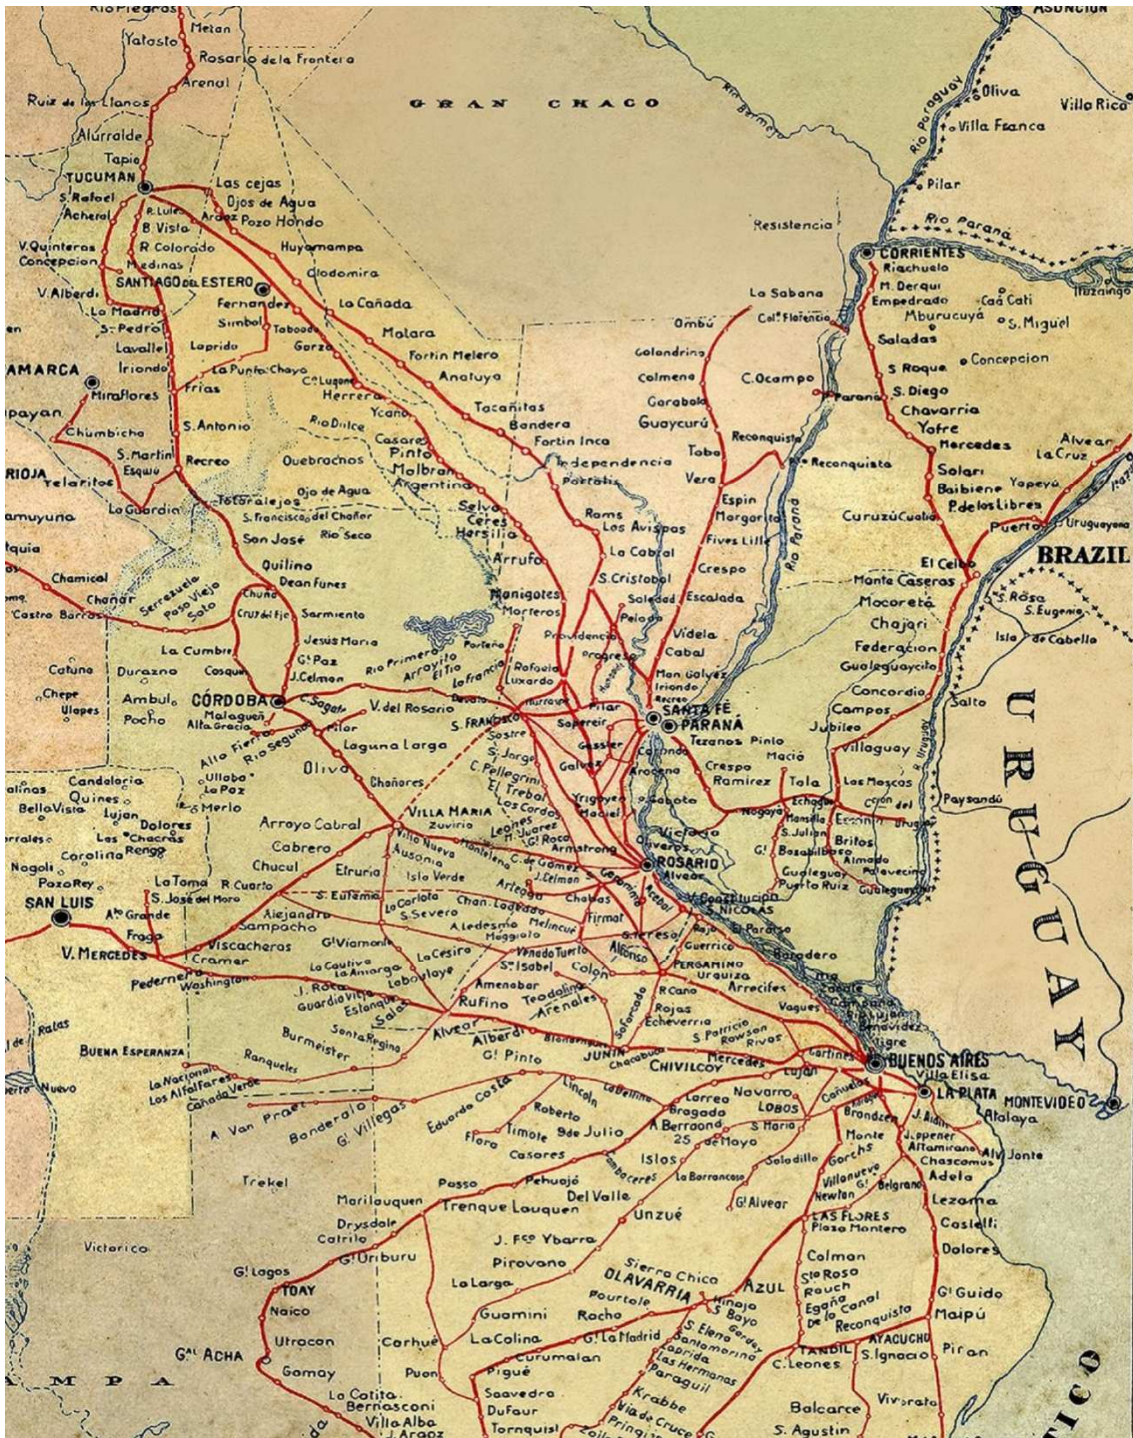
Rio Piedras
Yatasto
Metan
Rosario de la Frontera
Arenal
Ruiz de los Llanos
Alurralde
Tapia
TUCUMAN
S. Rafael
Acheral
V. Quinteros
Concepcion
V. Alberdi
La Madrid
S. Pedro
Lavalle
Iriondo
AMARCA
Miraflores
lpayan
Chumbicha
S. Martin
Esquiu
RIOJA
Telaritos
La Guardia
amuyuna
lquia
Chamical
Chañar
Castro Barros
Catuna
Chepe
Ulapes
Candelaria
Quines
Bella Vista
Lujan
Dolores
Chacras
Renga
Carolina
Nogoli
Pozo Rey
SAN LUIS
V. MERCEDES
Pedernera
Washington
Ralas
Buena Esperanza
Nuevo
La Nacional
Los Alfalfares
Cañada Verde
GRAN CHACO
Las cejas
Ojos de Agua
Pozo Hondo
Ardiles
R. Lules
B. Vista
R. Colorado
Medinas
Huyamampa
Clodomira
SANTIAGO DEL ESTERO
Fernandez
La Cañada
Simbol
Taboada
Garza
Lapride
Malara
Fortin Melero
Anatuya
La Punta
Chaya
Cº Lugones
Herrera
Frias
Ycaño
S. Antonio
Rio Dulce
Casares
Pinto
Recreo
Quebrachos
Malbran
Argentina
Ojo de Agua
Totoralejos
S. Francisco del Chañar
Rio Seco
San José
Quilino
Dean Funes
Serrezuela
Pozo Viejo
Soto
Chuña
Cruz del Eje
Sarmiento
Jesus Maria
La Cumbre
Cosquin
Gl Paz
J. Celman
Durazno
Ambul
Pocho
CÓRDOBA
Malagueño
Alta Gracia
Sagar
Pilar
Rio Primero
Arroyito
El Tio
La Francia
Porteña
V. del Rosario
Laguna Larga
Rio Segundo
Alto Fierro
Ullaba
La Paz
Merlo
Oliva
Chañares
VILLA MARIA
Zuviria
Arroyo Cabral
Villa Nueva
Ausonia
Cabrera
Chucul
Etruria
Isla Verde
La Toma
R. Cuarto
Alº Grande
S. José del Moro
S. Eufemia
La Carlota
S. Severo
Alejandro
Sampacho
Fraga
Vizcacheras
Cramer
Gl Viamonte
La Cesira
Laboulaye
La Cautiva
La Amarga
J. Roca
Guardia Vieja
Estanque
Sola
Santa Regina
Burmeister
Ranqueles
Rufino
Alvear
Alberdi
Gl Pinto
Tocanitas
Bandera
Fortin Inca
Independencia
Portalis
Selva
Ceres
Hersilia
Arrufo
Rams
Los Amores
La Cabral
S. Cristobal
Soledad
Pelado
Manigotes
Morteros
Providencia
Progreso
Rafaela
Luxardo
S. FRANCISCO
Sastre
S. Jorge
C. Pellegrini
El Trebol
Los Cardos
Leones
M. Juarez
Gl Roca
Galvez
Gessler
Sa Pereira
Yrigoyen
Maciel
C. de Gomez
Montelena
J. Celman
Armstrong
Cañada
Arteaga
Chan. Ledesma
A. Ledesma
Melincue
Maggiolo
Chabas
Firmat
Venado Tuerto
S. Isabel
Teresa
Alfonso
Colon
Amenabar
Teodolina
Arenales
Sanford
Rojas
R. Cano
Echeverria
S. Patricio
Rawson
Rivas
JUNIN
Chacabuco
CHIVILCOY
Mercedes
Lujan
Cartinez
Lincoln
La Beiline
Roberto
Timote
9 de Julio
Carlos Casares
Bragado
Correa
Navarro
LOBOS
A. Berraondo
25 de Mayo
S. Maria
Bonderolo
G. Villegas
Eduardo Costa
A. Van Praet
Flora
Trekel
Marilouquen
Drysdale
Catrilo
Gl Uriburu
Victorica
Gl Lagos
TOAY
Naico
Utracan
Gal ACHA
Gomay
Passo
Pehuajó
Trenque Lauquen
Del Valle
Isles
Tambaceres
La Barrancosa
Solodillo
Gl Alvear
Unzué
J. Fco Ybarra
Pirovano
La Larga
Sierra Chica
OLAVARRIA
Guamini
Pourtole
Rocho
La Colina
Gl La Madrid
Curumalan
Pigué
Carhué
Puan
La Catita
Bernasconi
Villa Alba
J. Araoz
Saavedra
Dufour
Tornquist
Ombú
Colondrino
Colmena
Garabato
Guaycurú
Tabo
Vera
Espin
Margarita
Fives Lill
Crespo
Escalada
Videla
Cabal
Man Golyez
Iriondo
Recreo
SANTA FE
PARANÁ
Coronda
Arocena
Sabato
Victoria
Alvear
Alvear
ROSARIO
Acebal
Constitucion
S. NICOLAS
Guerrico
Paraiso
Baradero
PERGAMINO
Urquiza
Arrecifes
Vagues
Campana
Zarate
Tigre
Benavidez
BUENOS AIRES
Villa Elisa
LA PLATA
Atalaya
MONTEVIDEO
J. Bidi
Joppener
Altamirano
Chascomus
Alvº Jonte
Brandzen
Monte
Gorchs
Villanueva
Gl Belgrano
Newton
Adela
LAS FLORES
Plaza Montero
Lezama
Castelli
Dolores
Colman
Sta Rosa
Rauch
Egaña
De la Canal
Reconquista
AZUL
Hinojo
S. Bayo
Gardey
S. Elena
Santamarino
Lopria
Las Hermanas
Paraguil
Krabbe
Vía de Cruce
Pringles
Gl Guido
Maipú
AYACUCHO
S. Ignacio
Piran
TANDIL
C. Leones
Balcarce
Vivorata
S. Agustin
La Sabana
Colª Florencia
Resistencia
C. Ocampo
Reconquista
Reconquista
Parana
Rio Parana
Rio Bermejo
Rio Paraguay
Rio Paraná
ASUNCION
Oliva
Villa Rica
Villa Franca
Pilar
CORRIENTES
Riachuelo
M. Derqui
Empedrado
Caá Catí
Mburucuyá
S. Miguel
Saladas
S. Roque
Concepcion
S. Diego
Chavarria
Yofre
Mercedes
Alvear
La Cruz
Solari
Baibiene
Yapeyú
P. de los Libres
Curuzú Cuatiá
Puerto
Uruguayana
El Ceibo
BRAZIL
Monte Caseros
S. Rosa
S. Eugenia
Mocoretá
Chajarí
Isla de Cabello
Federacion
Gualeguaycito
Concordia
Salto
Campos
Jubileo
Villaguay
Las Moscas
Paysandú
Teranos
Pinto
Maciá
Crespo
Ramirez
Tala
Nogoyá
Echagüe
Mansilla
S. Julian
Basavilbaso
Britos
Almada
Gl
Gualeguay
Puerto Ruiz
Gualeguaychú
Pehuecito
Ceibas
Uruguay
Rio Uruguay
URUGUAY
AMPA
TICO